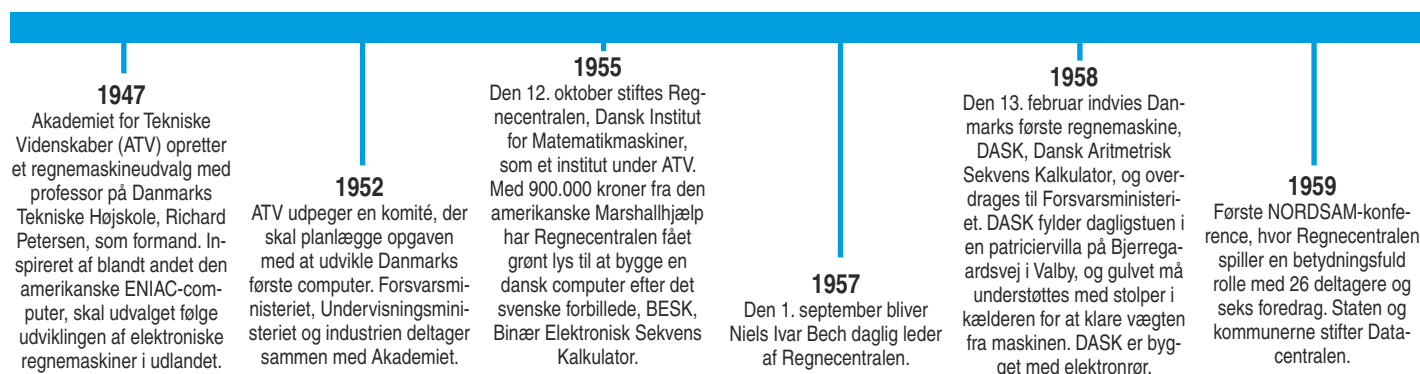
1947
Akademiet for Tekniske Videnskaber (ATV) opretter et regnemaskineudvalg med professor på Danmarks Tekniske Højskole, Richard Petersen, som formand. Inspireret af blandt andet den amerikanske ENIAC-computer, skal udvalget følge udviklingen af elektroniske regnemaskiner i udlandet.

1952
ATV udpeger en komité, der skal planlægge opgaven med at udvikle Danmarks første computer. Forsvarsministeriet, Undervisningsministeriet og industrien deltager sammen med Akademiet.

1955
Den 12. oktober stiftes Regnecentralen, Dansk Institut for Matematikmaskiner, som et institut under ATV. Med 900.000 kroner fra den amerikanske Marshallhjælp har Regnecentralen fået grønt lys til at bygge en dansk computer efter det svenske forbillede, BESK, Binær Elektronisk Sekvens Kalkulator.

1957
Den 1. september bliver Niels Ivar Bech daglig leder af Regnecentralen.

1958
Den 13. februar indvies Danmarks første regnemaskine, DASK, Dansk Aritmetrisk Sekvens Kalkulator, og overdrages til Forsvarsministeriet. DASK fylder dagligstuen i en patriciervilla på Bjerregaardsvej i Valby, og gulvet må understøttes med stolper i kælderen for at klare vægten fra maskinen. DASK er bygget med elektronrør.

1959
Første NORDSAM-konference, hvor Regnecentralen spiller en betydningsfuld rolle med 26 deltagere og seks foredrag. Staten og kommunerne stifter Datacentralen.